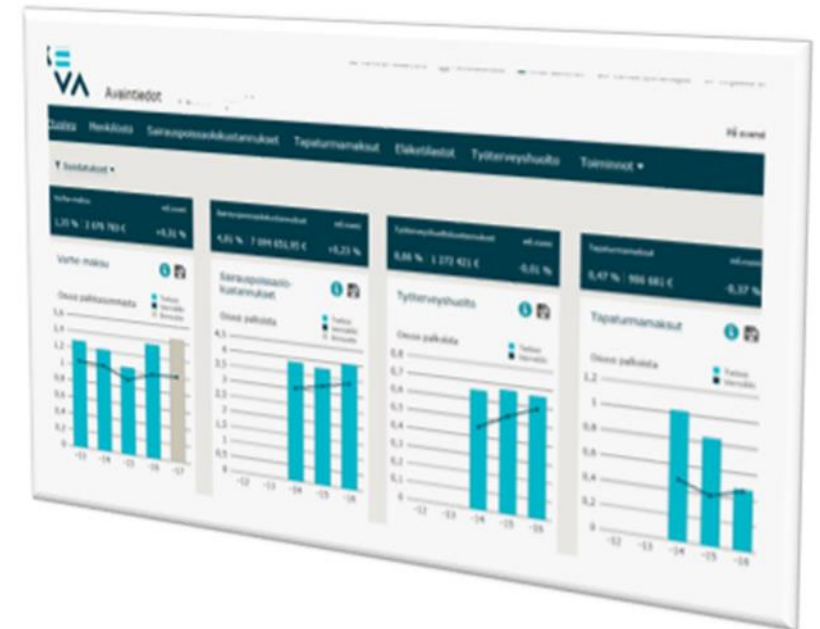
VA Avaintiedot

Etusivu Henkilöstö Sairauspoissaolokustannukset Tapaturmamaksut Eläketiedot Työterveyshuolto Toiminnot ▾

Suodatukset ▾

Varhe-maksu
1,25 % | 2 676 763 €
+0,31 %

Varhe-maksu
Osuus palkkasummasta

Sairauspoissaolokustannukset
4,81 % | 7 094 654,95 €
+0,23 %

Sairauspoissaolokustannukset
Osuus palkoista

Työterveyshuoltokustannukset
0,66 % | 1 372 421 €
-0,01 %

Työterveyshuolto
Osuus palkoista

Tapaturmamaksut
0,47 % | 955 681 €
-0,37 %

Tapaturmamaksut
Osuus palkoista

1,6 1,4 1,2 1 0,8 0,6 0,4 0,2 0
-13 -14 -15 -16 -17

4,5 4 3,5 3 2,5 2 1,5 1 0,5 0
-12 -13 -14 -15 -16

0,8 0,7 0,6 0,5 0,4 0,3 0,2 0,1 0
-12 -13 -14 -15 -16

1,2 1 0,8 0,6 0,4 0,2 0
-12 -13 -14 -15 -16